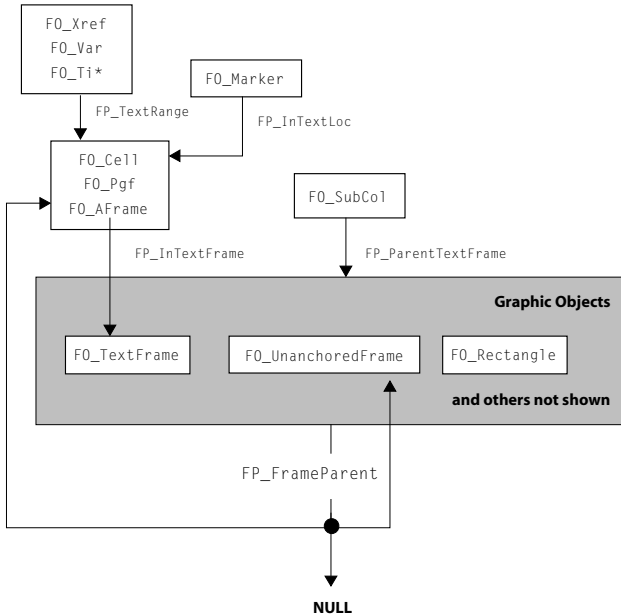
FO_Xref
FO_Var
FO_Ti*

FO_Marker

FP_TextRange

FP_InTextLoc

FO_Cell
FO_Pgf
FO_AFrame

FO_SubCol

FP_InTextFrame

FP_ParentTextFrame

Graphic Objects

FO_TextFrame

FO_UnanchoredFrame

FO_Rectangle

and others not shown

FP_FrameParent

NULL